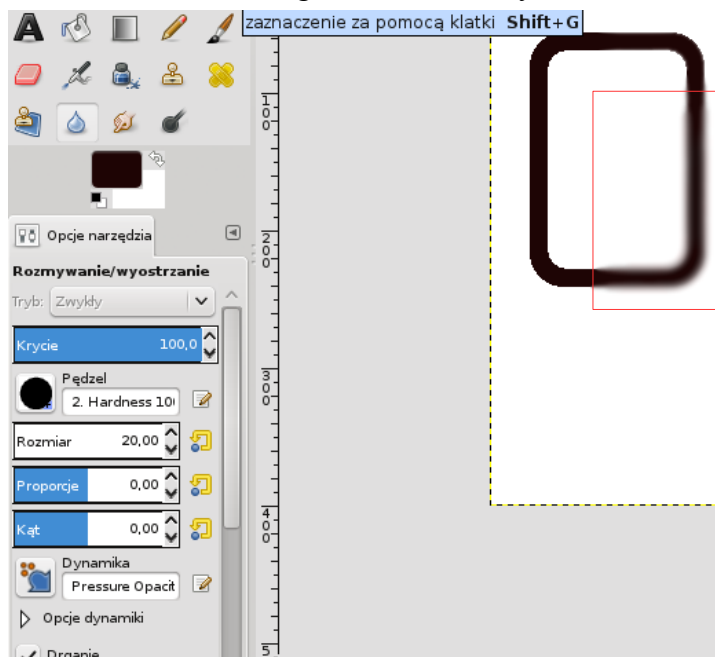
zaznaczenie za pomocą klatki **Shift+G**

Opcje narzędzia

Rozmywanie/wyostrzanie

Tryb: Zwykły

Krycie 100,0

Pędzel

2. Hardness 10(

Rozmiar 20,00

Proporcje 0,00

Kąt 0,00

Dynamika

Pressure Opacit

Opcje dynamiki

Drganie

100

200

300

400

5